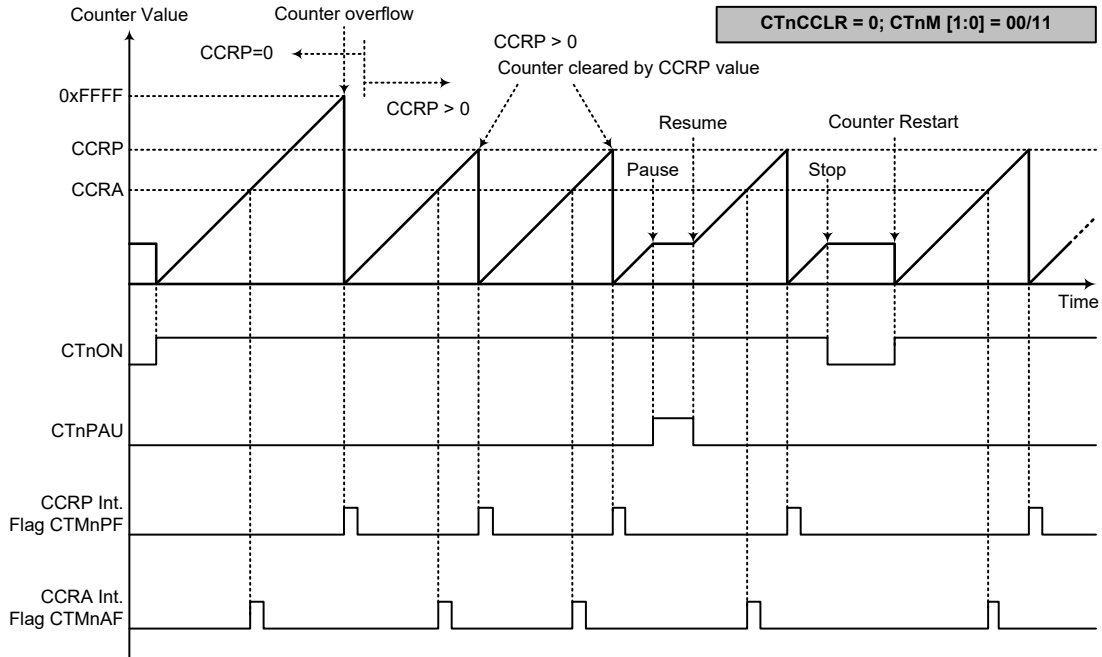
Counter Value

Counter overflow

CTnCCLR = 0; CTnM [1:0] = 00/11

CCRP=0

CCRP > 0

CCRP > 0

Counter cleared by CCRP value

0xFFFF

Resume

Counter Restart

CCRP

CCRA

Pause

Stop

Time

CTnON

CTnPAU

CCRP Int. Flag CTMnPF

CCRA Int. Flag CTMnAF